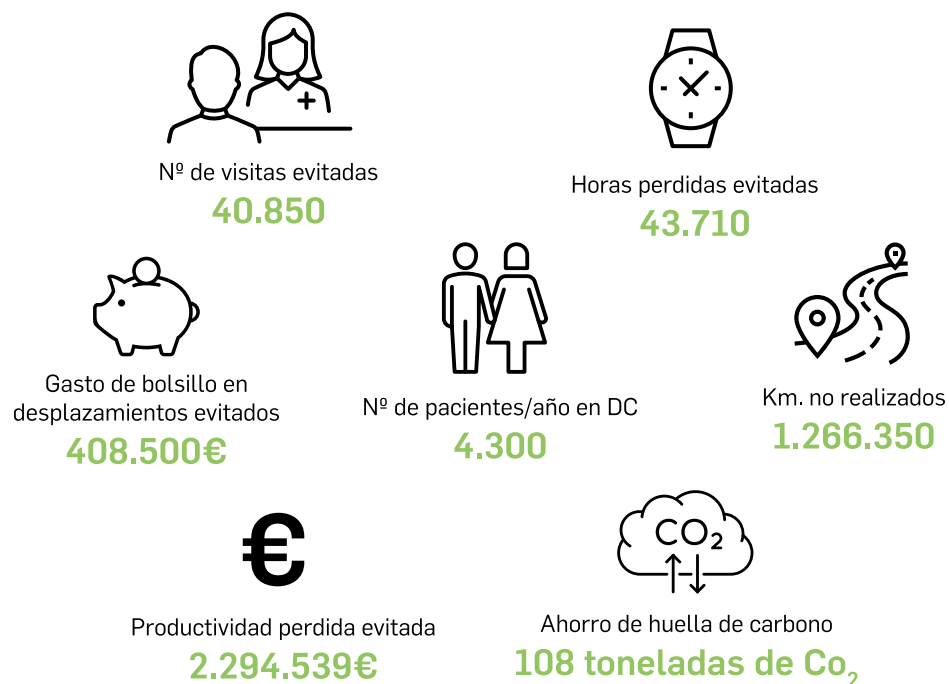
Nº de visitas evitadas
40.850

Horas perdidas evitadas
43.710

Gasto de bolsillo en desplazamientos evitados
408.500€

Nº de pacientes/año en DC
4.300

Km. no realizados
1.266.350

€

$CO_2$

Productividad perdida evitada
2.294.539€

Ahorro de huella de carbono
108 toneladas de $Co_2$